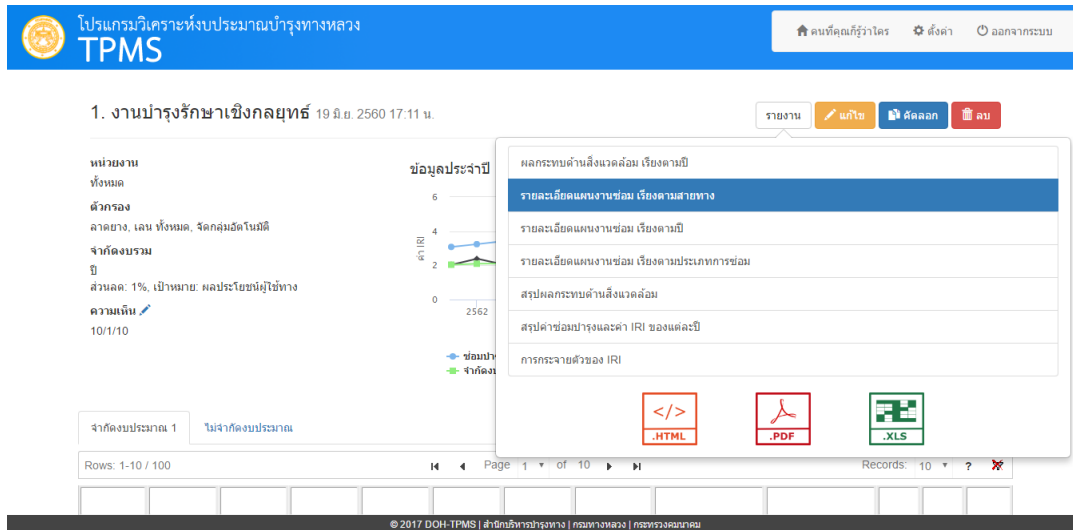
โปรแกรมวิเคราะห์งบประมาณบำรุงทางหลวง
TPMS

คนที่คุณก็รู้ว่าใคร ตั้งค่า ออกจากระบบ

1. งานบำรุงรักษาเชิงกลยุทธ์ 19 มิ.ย. 2560 17:11 น.

รายงาน แก้ไข คัดลอก ลบ

หน่วยงาน
ทั้งหมด

ตัวกรอง
ลาดยาง, เลน ทั้งหมด, จัดกลุ่มอัตโนมัติ

จำกัดงบรวม
ปี
ส่วนลด: 1%, เป้าหมาย: ผลประโยชน์ผู้ใช้ทาง

ความเห็น
10/1/10

ข้อมูลประจำปี

6
4
2
0
ค่า IRI
2562

ซ่อมบำรุ
จำกัดงบ

ผลกระทบด้านสิ่งแวดล้อม เรียงตามปี
รายละเอียดแผนงานซ่อม เรียงตามสายทาง
รายละเอียดแผนงานซ่อม เรียงตามปี
รายละเอียดแผนงานซ่อม เรียงตามประเภทการซ่อม
สรุปผลกระทบด้านสิ่งแวดล้อม
สรุปค่าซ่อมบำรุงและค่า IRI ของแต่ละปี
การกระจายตัวของ IRI

</> .HTML
.PDF
.XLS

จำกัดงบประมาณ 1 ไม่จำกัดงบประมาณ

Rows: 1-10 / 100
Page 1 of 10
Records: 10 ?

© 2017 DOH-TPMS | สำนักบริหารบำรุงทาง | กรมทางหลวง | กระทรวงคมนาคม